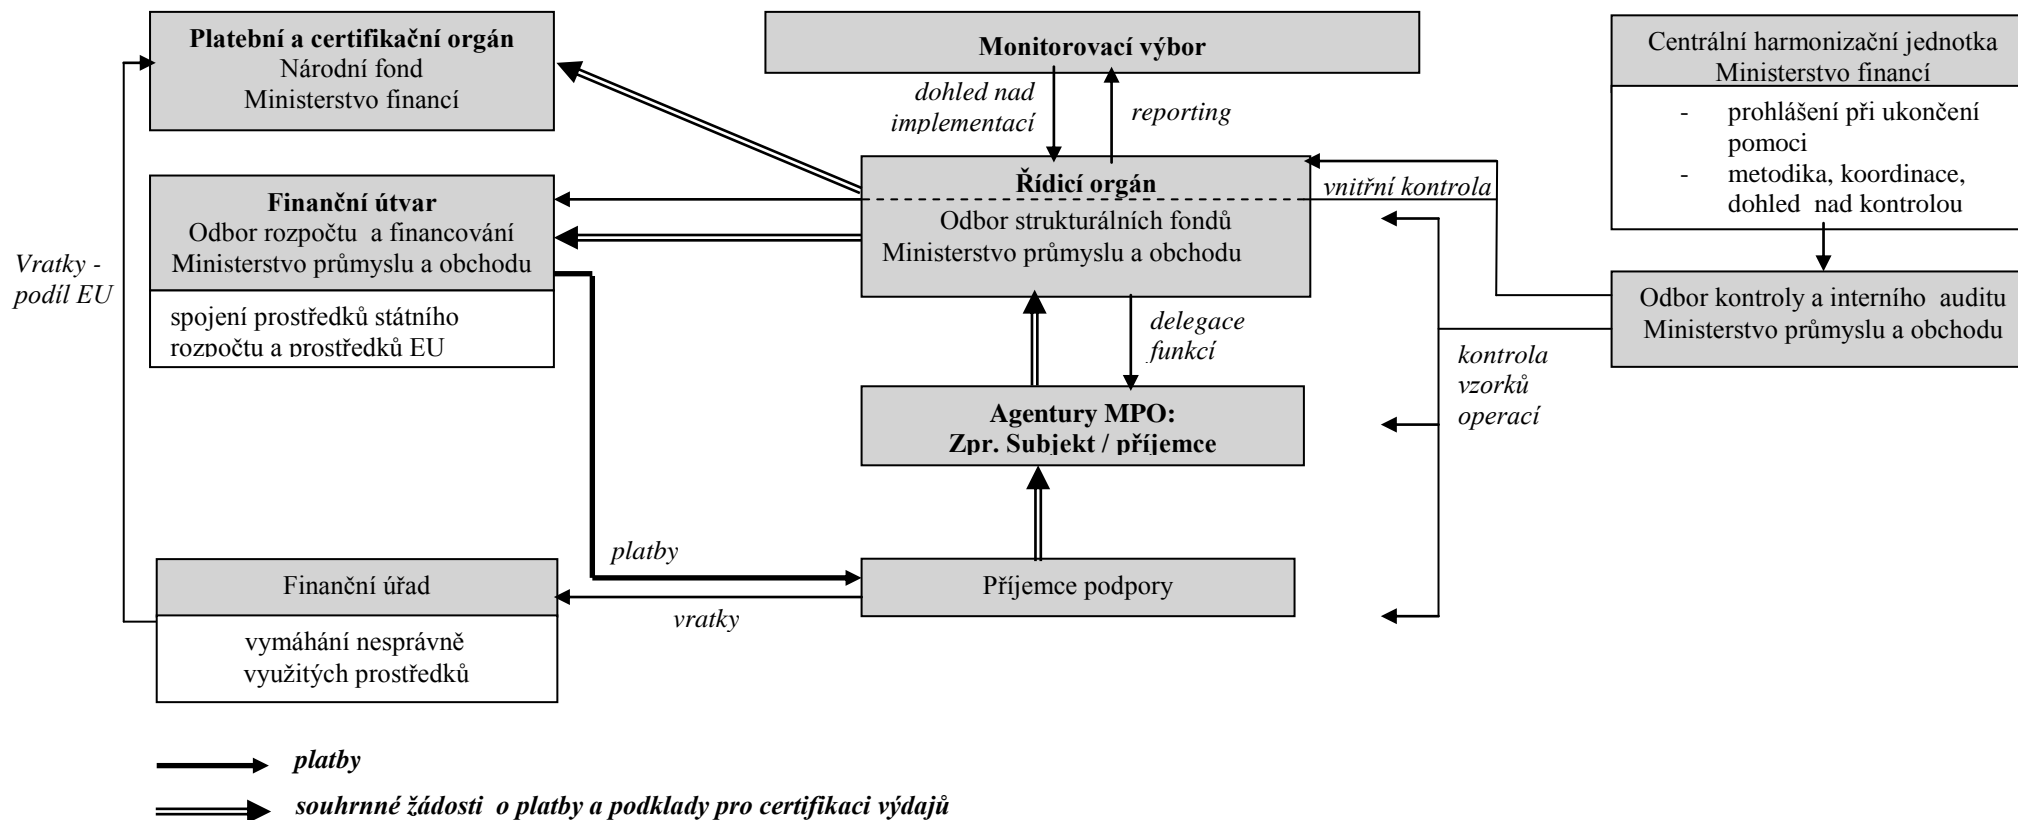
Platební a certifikační orgán
Národní fond
Ministerstvo financí

Monitorovací výbor

Centrální harmonizační jednotka
Ministerstvo financí

- prohlášení při ukončení pomoci
- metodika, koordinace, dohled nad kontrolou

dohled nad implementací

reporting

Finanční útvar
Odbor rozpočtu a financování
Ministerstvo průmyslu a obchodu

spojení prostředků státního rozpočtu a prostředků EU

Řídicí orgán
Odbor strukturálních fondů
Ministerstvo průmyslu a obchodu

vnitřní kontrola

Odbor kontroly a interního auditu
Ministerstvo průmyslu a obchodu

Vratky - podíl EU

delegace funkcí

kontrola vzorků operací

Agentury MPO:
Zpr. Subjekt / příjemce

platby

Finanční úřad

vymáhání nesprávně využitých prostředků

vratky

Příjemce podpory

platby

souhrnné žádosti o platby a podklady pro certifikaci výdajů